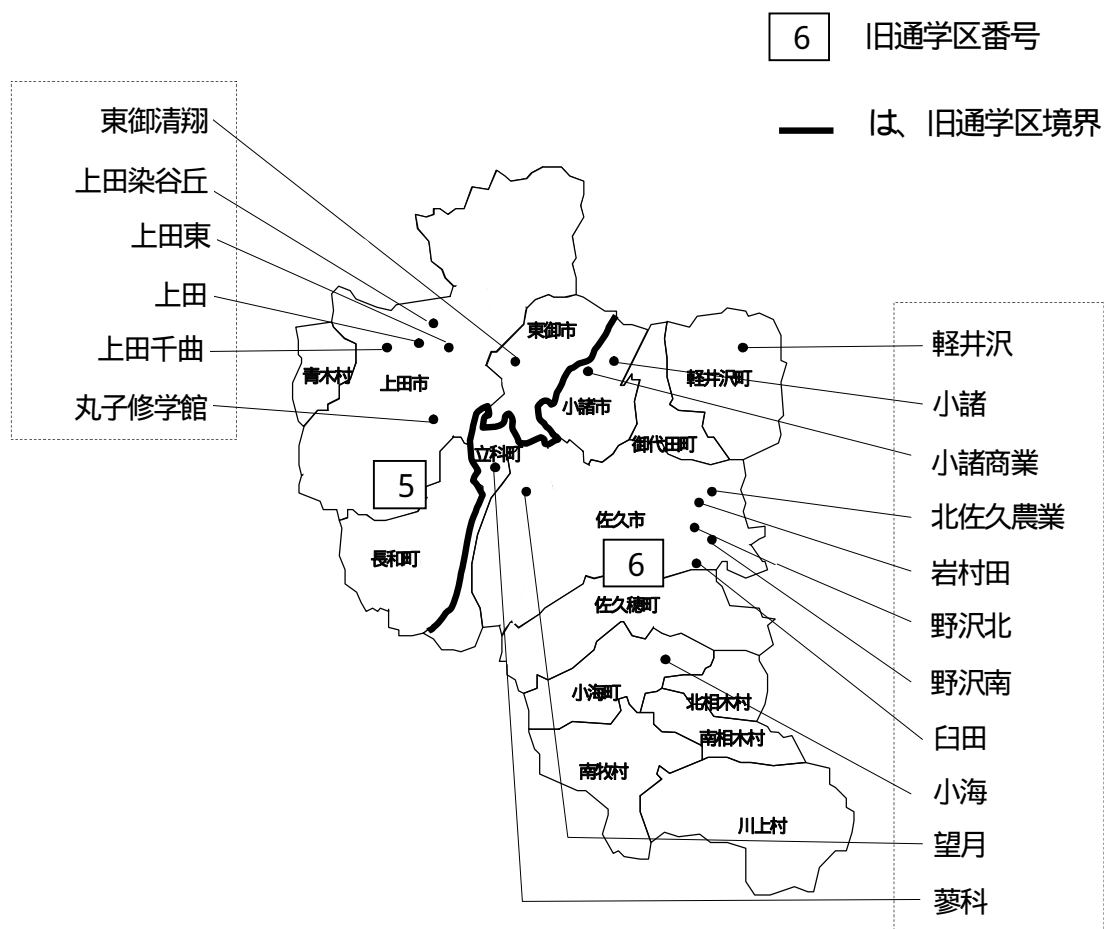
6 旧通学区番号

は、旧通学区境界

東御清翔
上田染谷丘
上田東
上田
上田千曲
丸子修学館

東御市
青木村
上田市
小諸市
軽井沢町
御代田町
立科町
5
佐久市
6
長和町
佐久穂町
小海町
北相木村
南相木村
南牧村
川上村

軽井沢
小諸
小諸商業
北佐久農業
岩村田
野沢北
野沢南
臼田
小海
望月
蓼科